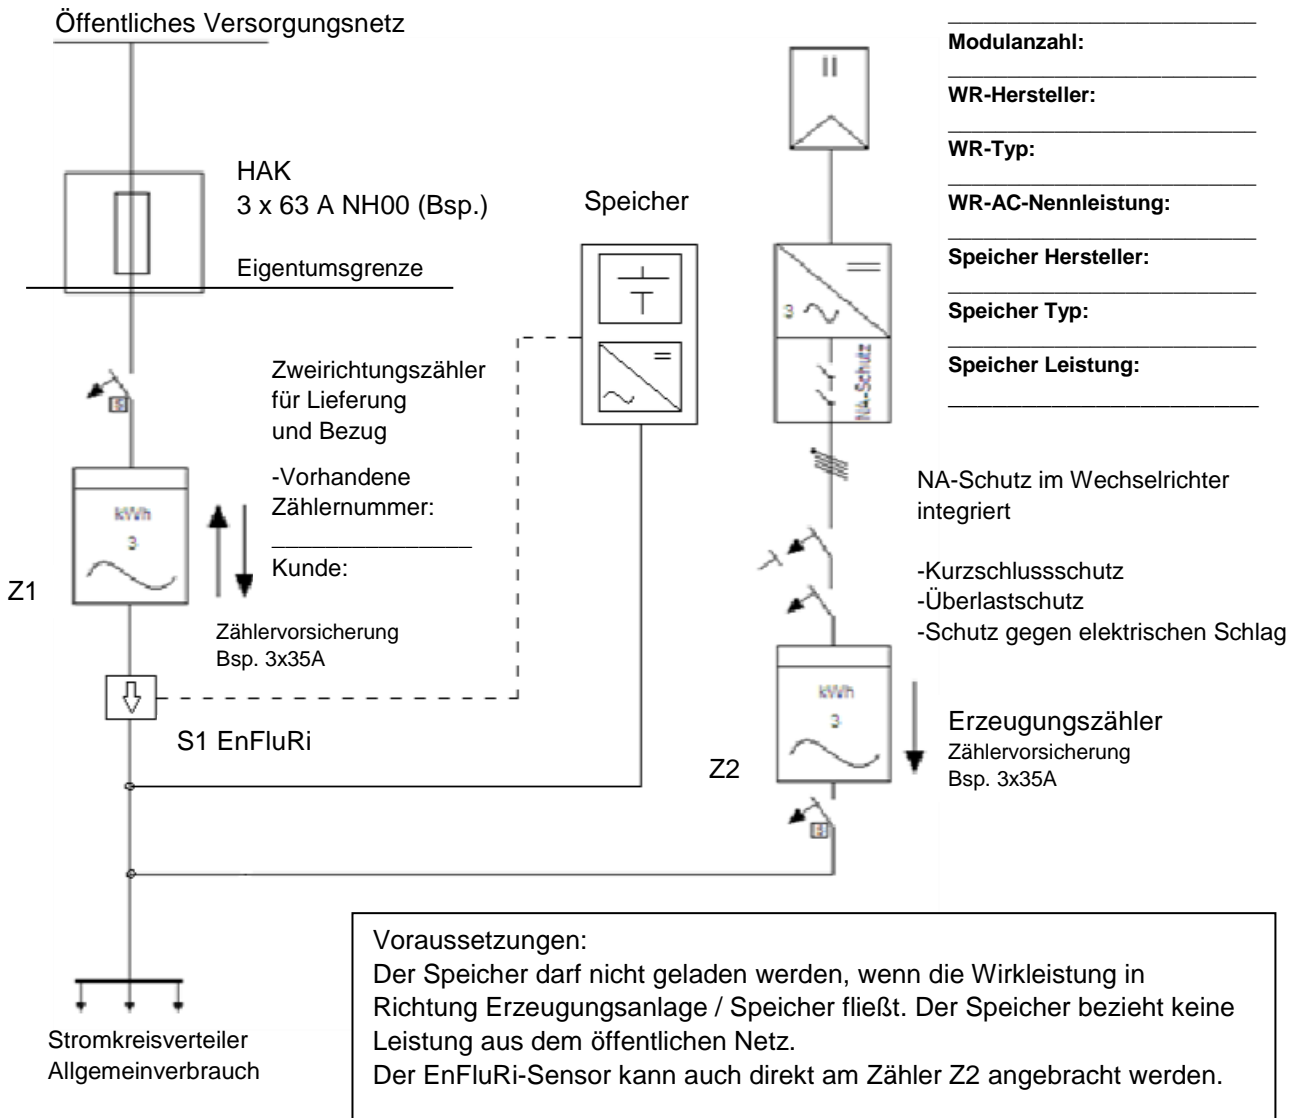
Öffentliches Versorgungsnetz

HAK
3 x 63 A NH00 (Bsp.)

Eigentumsgrenze

Speicher

Modulanzahl:

WR-Hersteller:

WR-Typ:

WR-AC-Nennleistung:

Speicher Hersteller:

Speicher Typ:

Speicher Leistung:

3

NA-Schutz

Zweirichtungszähler für Lieferung und Bezug

-Vorhandene Zählernummer:

Kunde:

kWh
3

Z1

Zählervorsicherung
Bsp. 3x35A

S1 EnFluRi

NA-Schutz im Wechselrichter integriert

-Kurzschlussschutz
-Überlastschutz
-Schutz gegen elektrischen Schlag

kWh
3

Erzeugungszähler
Zählervorsicherung
Bsp. 3x35A

Z2

Voraussetzungen:
Der Speicher darf nicht geladen werden, wenn die Wirkleistung in Richtung Erzeugungsanlage / Speicher fließt. Der Speicher bezieht keine Leistung aus dem öffentlichen Netz.
Der EnFluRi-Sensor kann auch direkt am Zähler Z2 angebracht werden.

Stromkreisverteiler
Allgemeinverbrauch